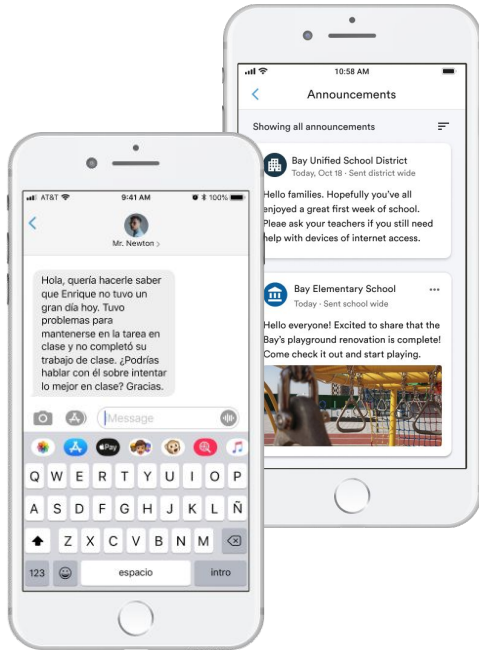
10:58 AM

Announcements

Showing all announcements

Bay Unified School District
Today, Oct 18 · Sent district wide

Hello families. Hopefully you've all enjoyed a great first week of school. Please ask your teachers if you still need help with devices of internet access.

Bay Elementary School
Today · Sent school wide

Hello everyone! Excited to share that the Bay's playground renovation is complete! Come check it out and start playing.

AT&T 9:41 AM 100%

Mr. Newton >

Hola, quería hacerle saber que Enrique no tuvo un gran día hoy. Tuvo problemas para mantenerse en la tarea en clase y no completó su trabajo de clase. ¿Podrías hablar con él sobre intentar lo mejor en clase? Gracias.

Message

Pay

Q W E R T Y U I O P
A S D F G H J K L Ñ
Z X C V B N M
123 espacio intro